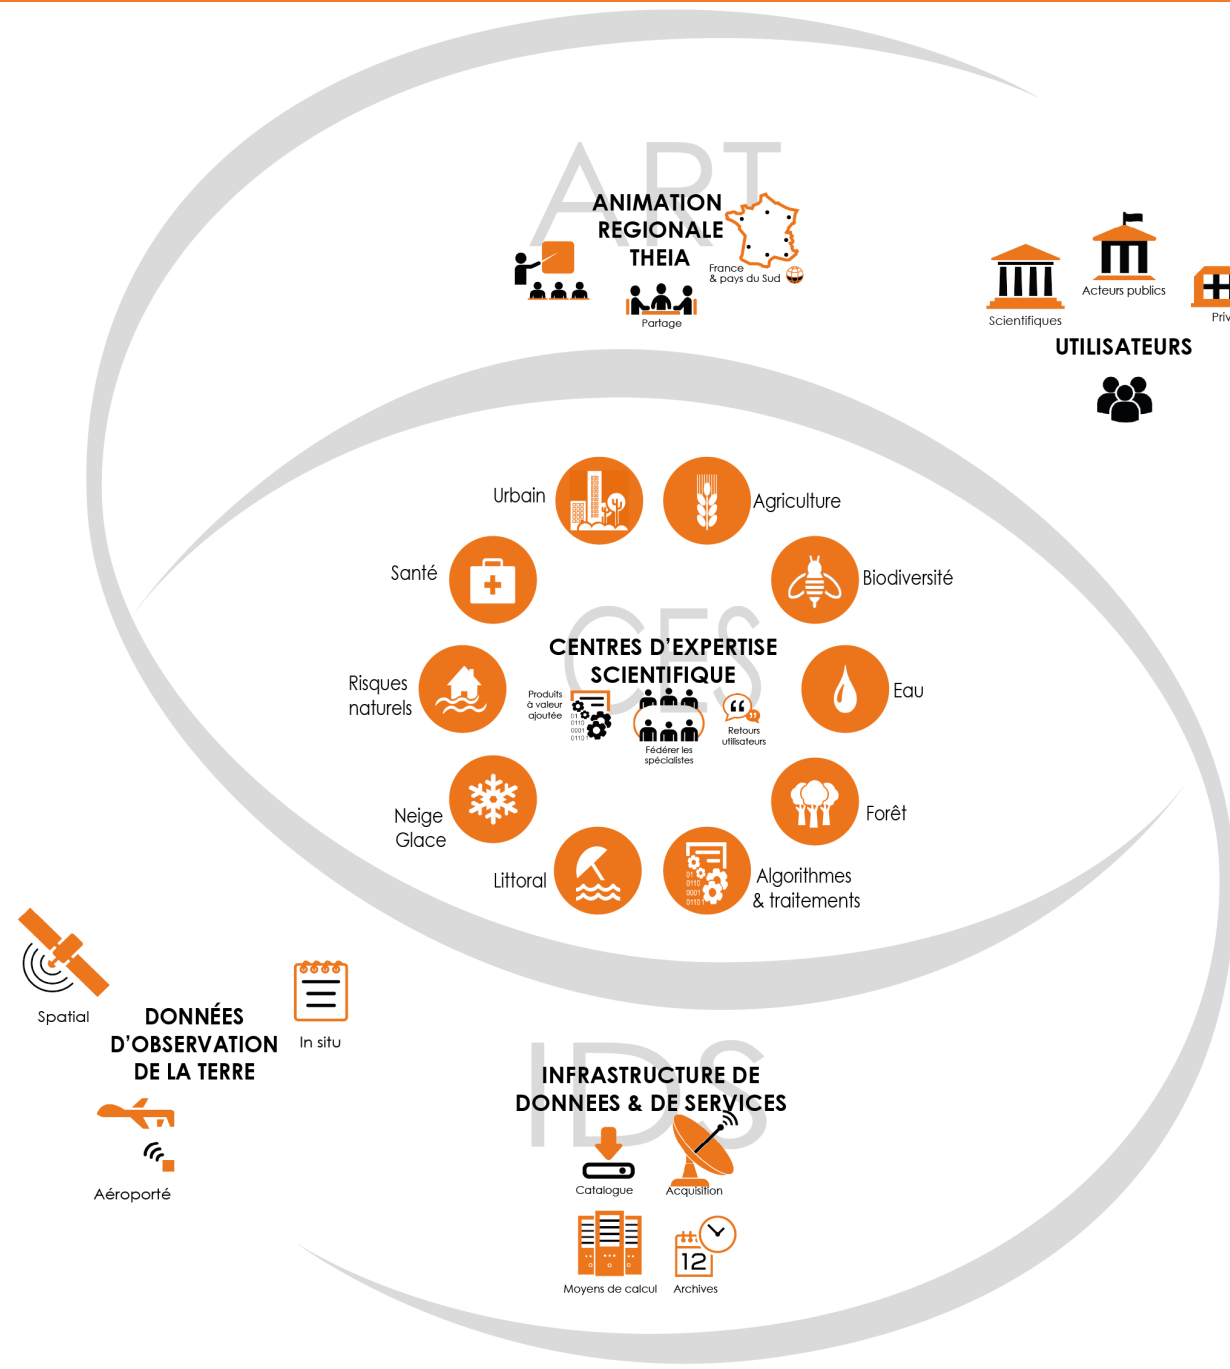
ART

ANIMATION REGIONALE THEIA

France & pays du Sud

Partage

Scientifiques

Acteurs publics

Priv

UTILISATEURS

Urbain

Agriculture

Santé

Biodiversité

CES

CENTRES D'EXPERTISE SCIENTIFIQUE

Risques naturels

Produits à valeur ajoutée

Fédérer les spécialistes

Retours utilisateurs

Eau

Neige Glace

Forêt

Littoral

Algorithmes & traitements

Spatial

DONNÉES D'OBSERVATION DE LA TERRE

In situ

Aéroporté

IDS

INFRASTRUCTURE DE DONNEES & DE SERVICES

Catalogue

Acquisition

Moyens de calcul

12

Archives